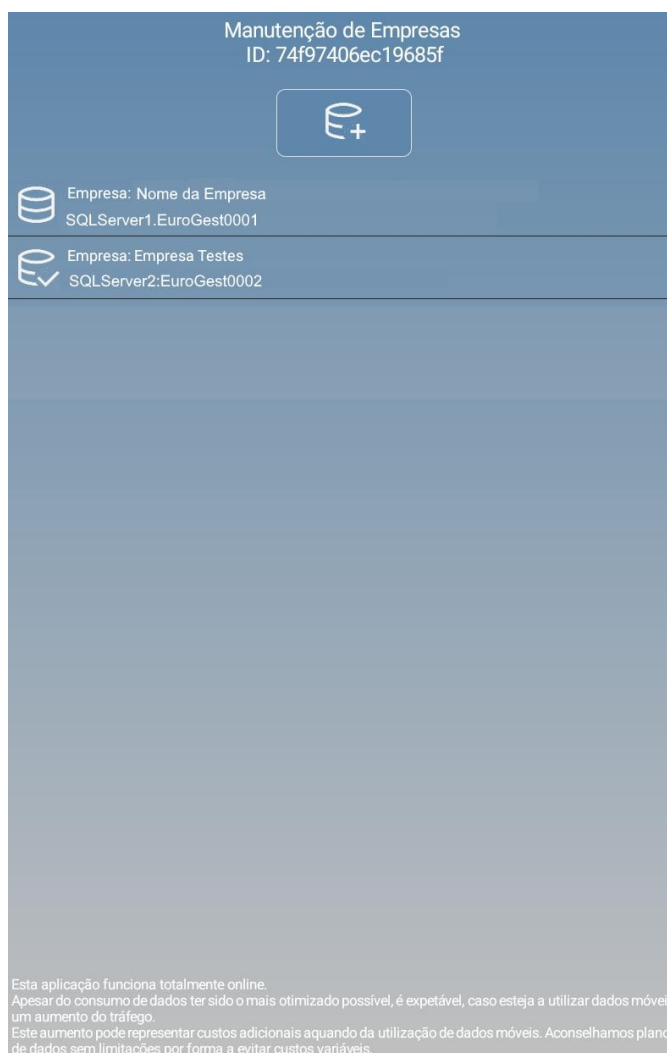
Manutenção de Empresas
ID: 74f97406ec19685f

Empresa: Nome da Empresa
SQLServer1.EuroGest0001

Empresa: Empresa Testes
SQLServer2:EuroGest0002

Esta aplicação funciona totalmente online.
Apesar do consumo de dados ter sido o mais otimizado possível, é expetável, caso esteja a utilizar dados móvei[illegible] um aumento do tráfego.
Este aumento pode representar custos adicionais aquando da utilização de dados móveis. Aconselhamos plan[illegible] de dados sem limitações por forma a evitar custos variáveis.